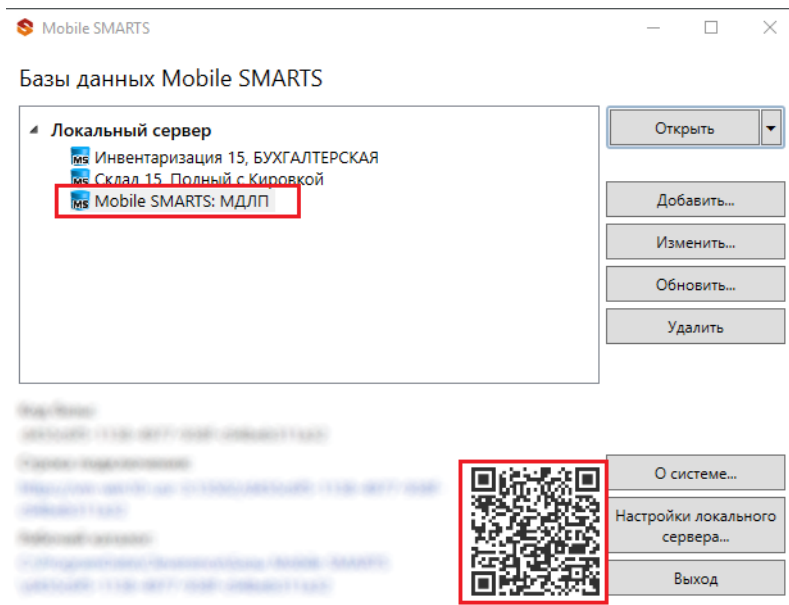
Mobile SMARTS

Базы данных Mobile SMARTS

Локальный сервер
Инвентаризация 15, БУХГАЛТЕРСКАЯ
Склад 15. Полный с Кировкой
Mobile SMARTS: МДЛП

Открыть
Добавить...
Изменить...
Обновить...
Удалить

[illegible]
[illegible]
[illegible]
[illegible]
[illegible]
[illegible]
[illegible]

О системе...
Настройки локального сервера...
Выход